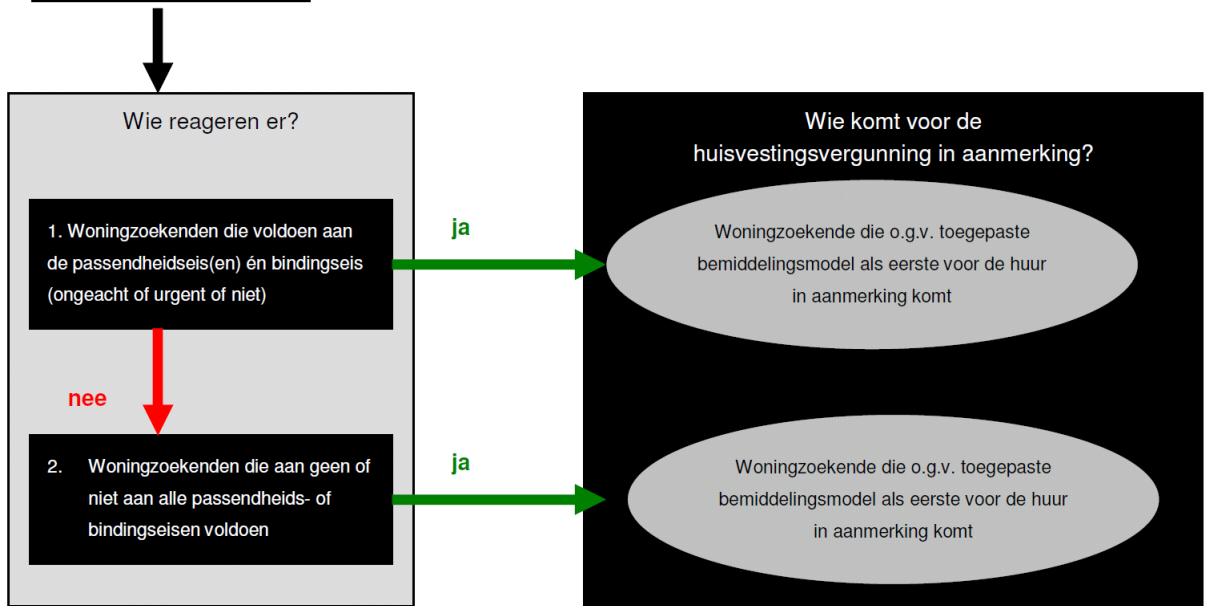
Wie reageren er?

1. Woningzoekenden die voldoen aan de passendheidseis(en) én bindingseis (ongeacht of urgent of niet)

nee

2. Woningzoekenden die aan geen of niet aan alle passendheids- of bindingseisen voldoen

ja

ja

Wie komt voor de huisvestingsvergunning in aanmerking?

Woningzoekende die o.g.v. toegepaste bemiddelingsmodel als eerste voor de huur in aanmerking komt

Woningzoekende die o.g.v. toegepaste bemiddelingsmodel als eerste voor de huur in aanmerking komt